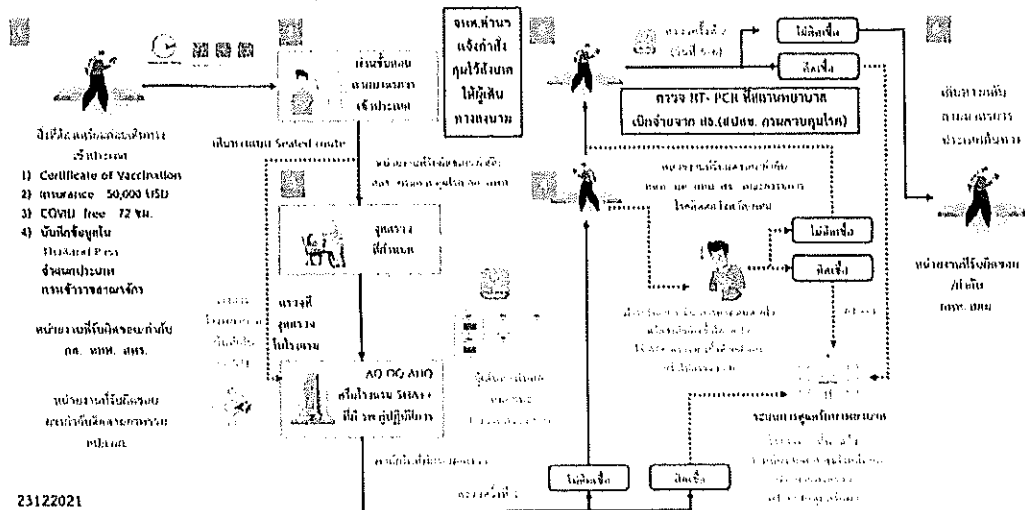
ผู้เดินทางเข้าประเทศ
1) Certificate of Vaccination
2) Insurance 50,000 USD
3) COVID free 72 ชม.
4) บันทึกข้อมูลใน Thailand Pass
จำแนกประเทศ การเข้าราชอาณาจักร

หน่วยงานที่รับผิดชอบกำกับ กต. ททท. สทร.

หน่วยงานที่รับผิดชอบ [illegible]

23122021

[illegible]

เดินทางแบบ Sealed route

จุดตรวจ ที่กำหนด

AQ OQ AHQ หรือโรงแรม SHA++ ที่มี รพ.คู่ปฏิบัติการ

จนท.ท่านา แจ้งกำลัง คุมไว้ด้วยตาม ให้ผู้เดิน ทางแจ้งตาม

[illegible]

ไม่ติดเชื้อ

ติดเชื้อ

ตรวจ RT- PCR ที่สถานพยาบาล เบิกจ่ายจาก สธ.(สปสช. กรมควบคุมโรค)

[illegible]

ไม่ติดเชื้อ

ติดเชื้อ

ไม่ติดเชื้อ

ติดเชื้อ

ระบบการดูแลรักษาพยาบาล

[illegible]

หน่วยงานที่รับผิดชอบ สธ.ทีม กทม. สทม